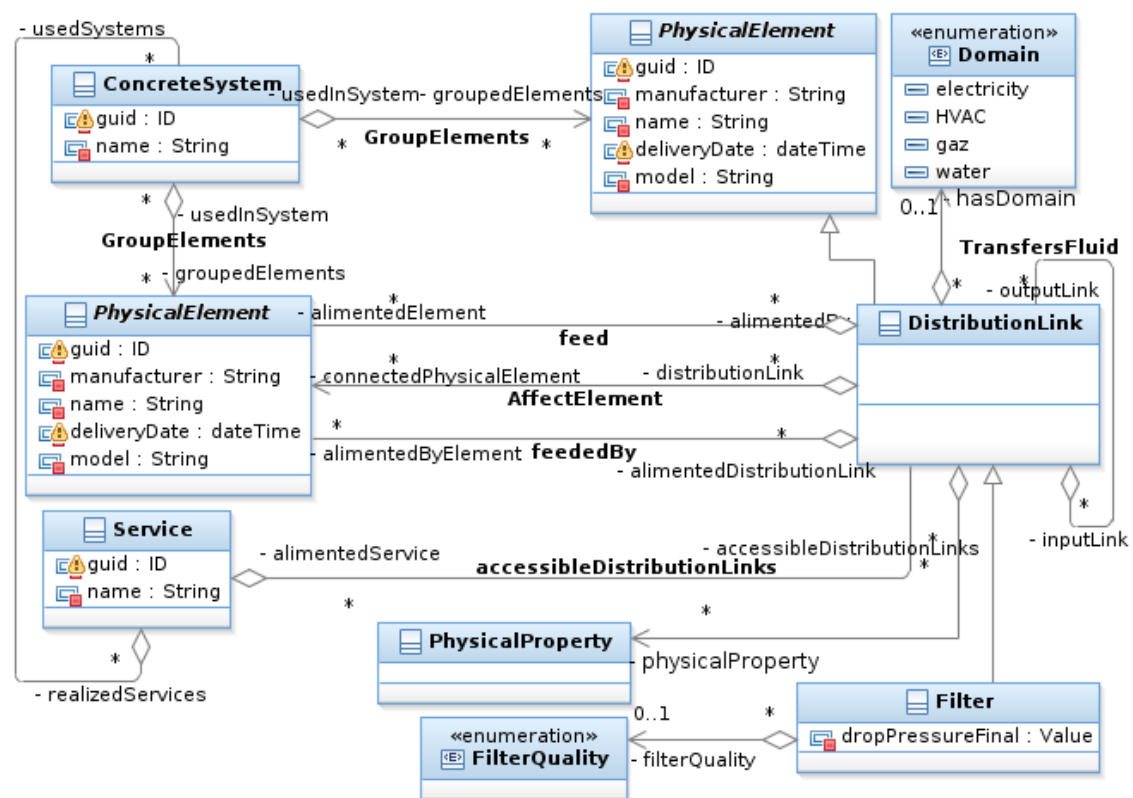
- usedSystems
*
ConcreteSystem
guid : ID
name : String
- usedInSystem
- groupedElements
GroupElements
*
*
PhysicalElement
guid : ID
manufacturer : String
name : String
deliveryDate : dateTime
model : String

«enumeration»
Domain
electricity
HVAC
gaz
water
0..1
- hasDomain

*
- usedInSystem
GroupElements
*
- groupedElements
TransfersFluid
*
- outputLink
*

PhysicalElement
guid : ID
manufacturer : String
name : String
deliveryDate : dateTime
model : String

*
- alimentedElement
*
- alimentedBy
feed
DistributionLink
*
- connectedPhysicalElement
*
- distributionLink
AffectElement
*
*
- alimentedByElement
feededBy
- alimentedDistributionLink
*
- inputLink

Service
guid : ID
name : String
- alimentedService
- accessibleDistributionLinks
accessibleDistributionLinks
*
*
*
*
PhysicalProperty
- physicalProperty
*
- realizedServices
0..1
*
Filter
dropPressureFinal : Value
«enumeration»
FilterQuality
- filterQuality